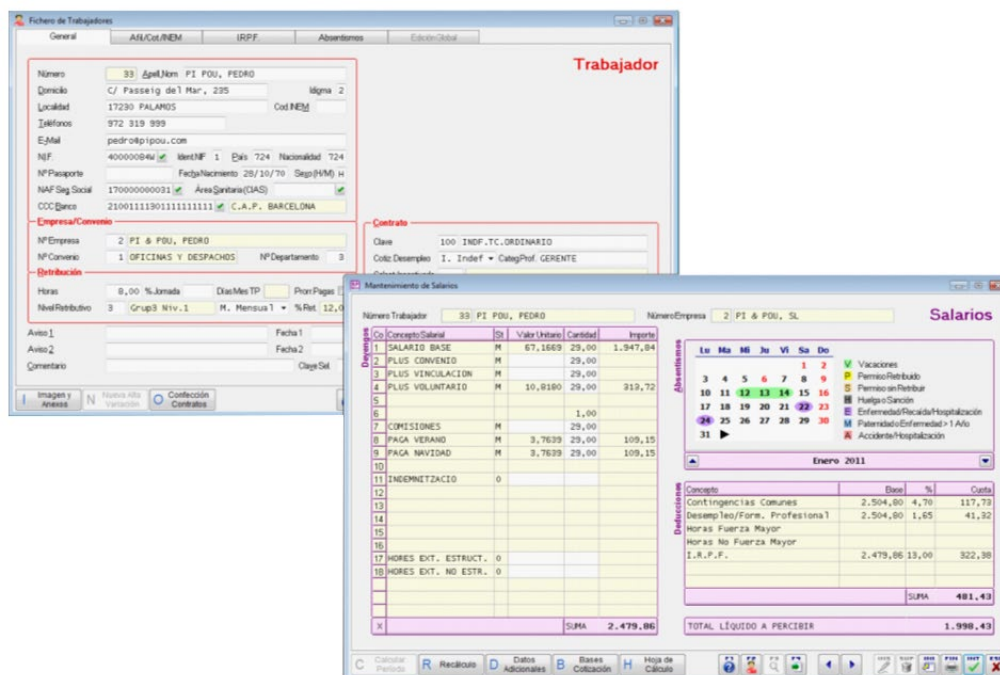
Fichero de Trabajadores

General | Afil./Cot./INEM | IRPF. | Absentismos | Edición Global

Trabajador

Número 33 Apell.Nom PI POU, PEDRO
Domicilio C/ Passeig del Mar, 235 Idioma 2
Localidad 17230 PALAMOS Cod.INEM
Teléfonos 972 319 999
E-Mail pedro@pipou.com
N.I.F. 40000084W Ident.NIF 1 País 724 Nacionalidad 724
Nº Pasaporte Fecha Nacimiento 28/10/70 Sexo (H/M) H
NAF Seg.Social 170000000031 Área Sanitaria (CIAS)
CCC Banco 21001111301111111111 C.A.P. BARCELONA

Empresa/Convenio
Nº Empresa 2 PI & POU, PEDRO
Nº Convenio 1 OFICINAS Y DESPACHOS Nº Departamento 3

Contrato
Clave 100 INDF.TC.ORDINARIO
Cotiz.Desempleo I. Indef Categ.Prof. GERENTE

Retribución
Horas 8,00 % Jornada Dias Mes TP Pror.Pagas
Nivel Retributivo 3 Grup3 Niv.1 M. Mensual % Ret. 12,0

Aviso 1 Fecha 1
Aviso 2 Fecha 2
Comentario Clave Sel.

Imagen y Anexos | N Nueva Alta Variación | Confección Contratos

Mantenimiento de Salarios

Número Trabajador 33 PI POU, PEDRO Número Empresa 2 PI & POU, SL

Salarios

Devengos

| Co | Concepto Salarial | St | Valor Unitario | Cantidad | Importe |
|---|---|---|---|---|---|
| 1 | SALARIO BASE | M | 67,1669 | 29,00 | 1.947,84 |
| 2 | PLUS CONVENIO | M | | 29,00 | |
| 3 | PLUS VINCULACION | M | | 29,00 | |
| 4 | PLUS VOLUNTARIO | M | 10,8180 | 29,00 | 313,72 |
| 5 | | | | | |
| 6 | | | | 1,00 | |
| 7 | COMISIONES | M | | 29,00 | |
| 8 | PAGA VERANO | M | 3,7639 | 29,00 | 109,15 |
| 9 | PAGA NAVIDAD | M | 3,7639 | 29,00 | 109,15 |
| 10 | | | | | |
| 11 | INDEMNITZACIO | 0 | | | |
| 12 | | | | | |
| 13 | | | | | |
| 14 | | | | | |
| 15 | | | | | |
| 16 | | | | | |
| 17 | HORES EXT. ESTRUCT. | 0 | | | |
| 18 | HORES EXT. NO ESTR. | 0 | | | |
| X | | | | SUMA | 2.479,86 |

Absentismos

| Lu | Ma | Mi | Ju | Vi | Sa | Do |
|---|---|---|---|---|---|---|
| | | | | | 1 | 2 |
| 3 | 4 | 5 | 6 | 7 | 8 | 9 |
| 10 | 11 | 12 | 13 | 14 | 15 | 16 |
| 17 | 18 | 19 | 20 | 21 | 22 | 23 |
| 24 | 25 | 26 | 27 | 28 | 29 | 30 |
| 31 | | | | | | |

V Vacaciones
P Permiso Retribuido
S Permiso sin Retribuir
H Huelga o Sanción
E Enfermedad/Recaída/Hospitalización
M Paternidad/Enfermedad > 1 Año
A Accidente/Hospitalización

Enero 2011

Deducciones

| Concepto | Base | % | Cuota |
|---|---|---|---|
| Contingencias Comunes | 2.504,80 | 4,70 | 117,73 |
| Desempleo/Form. Profesional | 2.504,80 | 1,65 | 41,32 |
| Horas Fuerza Mayor | | | |
| Horas No Fuerza Mayor | | | |
| I.R.P.F. | 2.479,86 | 13,00 | 322,38 |
| | | SUMA | 481,43 |

TOTAL LÍQUIDO A PERCIBIR 1.998,43

C Calcular Período | R Recálculo | D Datos Adicionales | B Bases Cotización | H Hoja de Cálculo